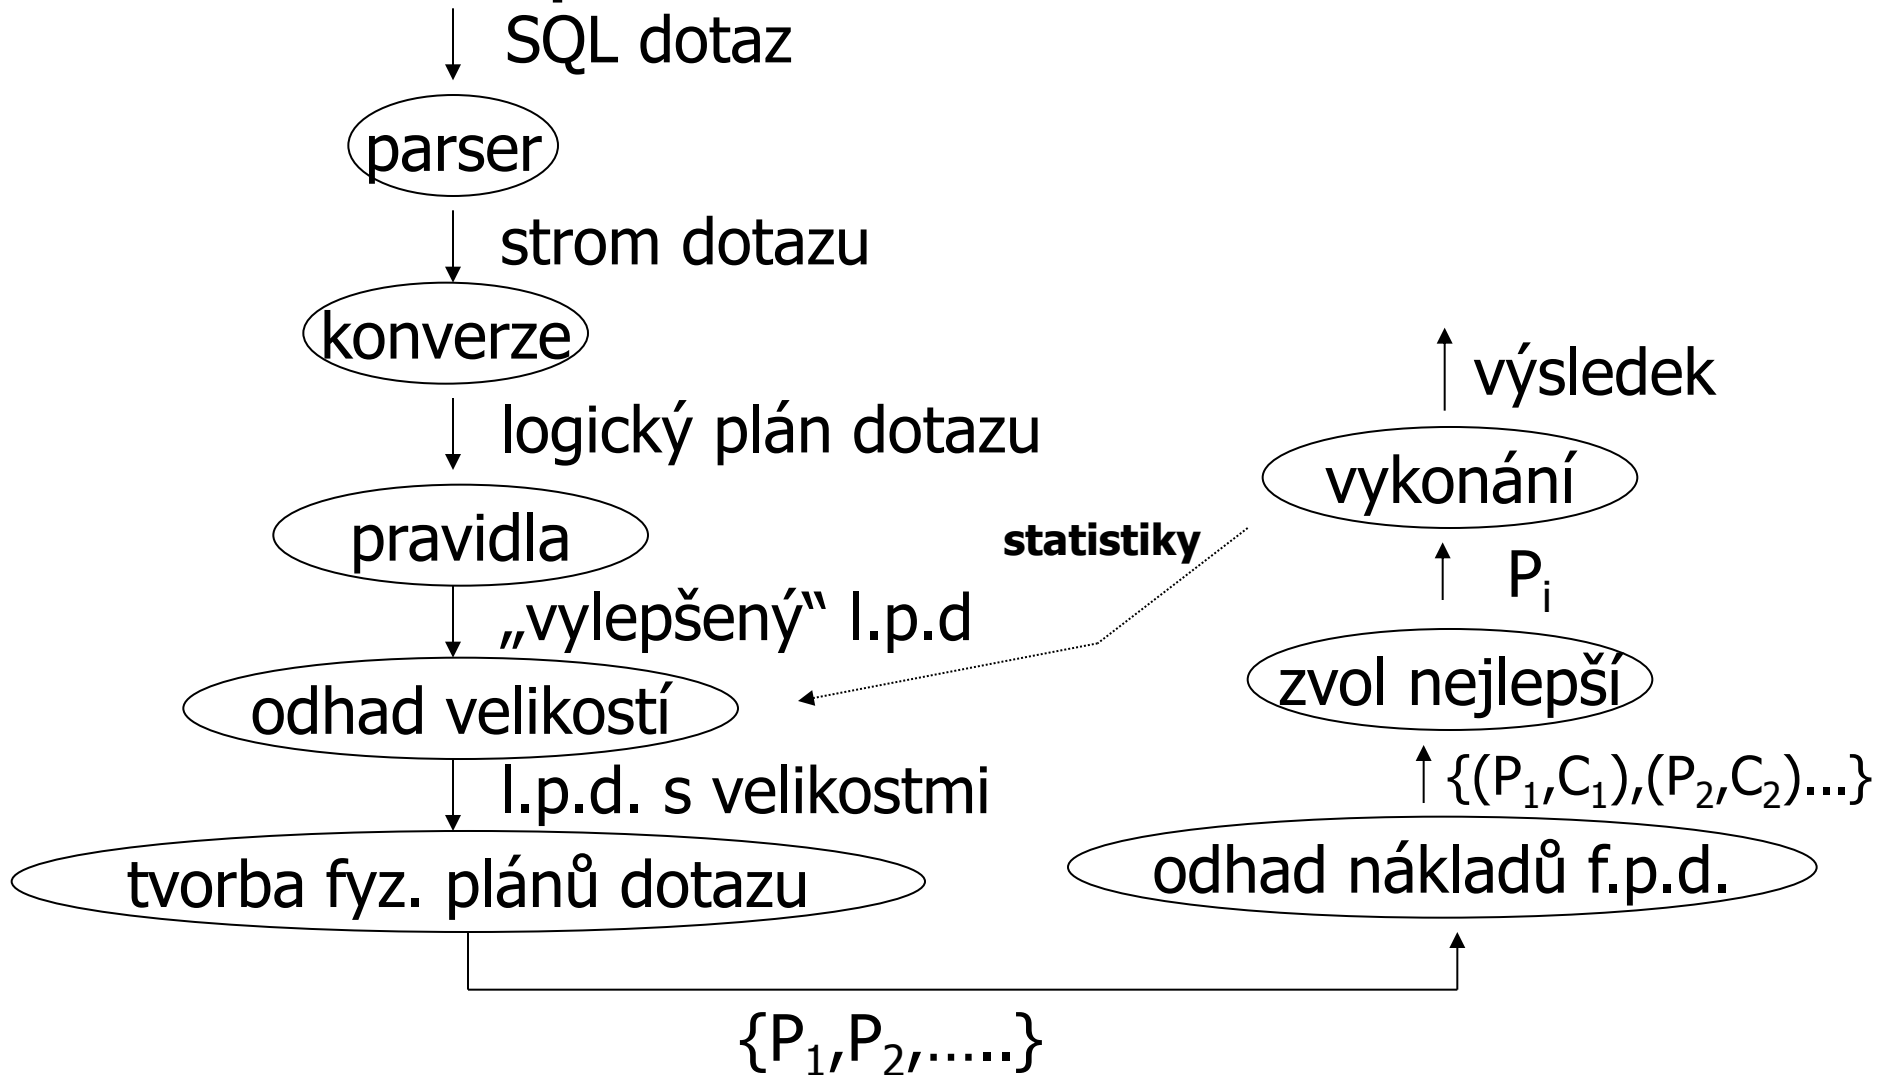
SQL dotaz

parser

strom dotazu

konverze

logický plán dotazu

pravidla

„vylepšený“ l.p.d

odhad velikostí

l.p.d. s velikostmi

tvorba fyz. plánů dotazu

$\{P_1,P_2,.....\}$

odhad nákladů f.p.d.

$\{(P_1,C_1),(P_2,C_2)...\}$

zvol nejlepší

$P_i$

vykonání

výsledek

statistiky